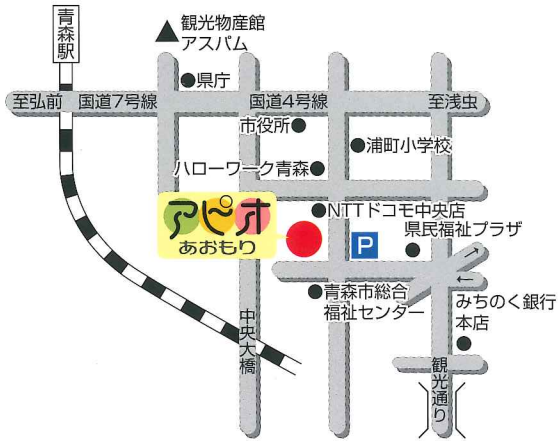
青森駅

観光物産館
アスパム

県庁

至弘前　国道7号線　国道4号線　至浅虫

市役所

浦町小学校

ハローワーク青森

アピオ
あおもり

NTTドコモ中央店

P

県民福祉プラザ

青森市総合
福祉センター

みちのく銀行
本店

中央大橋

観光通り